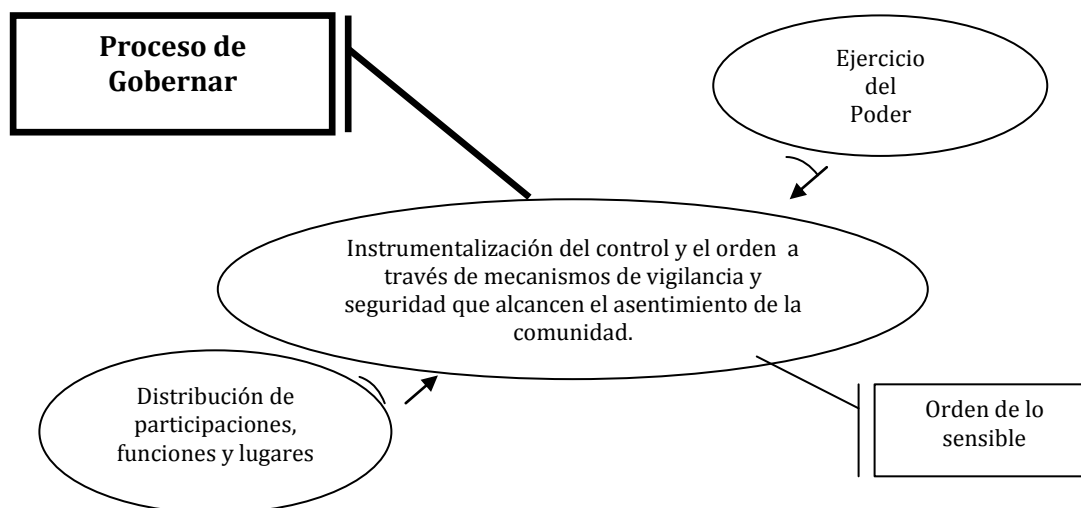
Proceso de Gobernar

Ejercicio del Poder

Instrumentalización del control y el orden a través de mecanismos de vigilancia y seguridad que alcancen el asentimiento de la comunidad.

Distribución de participaciones, funciones y lugares

Orden de lo sensible